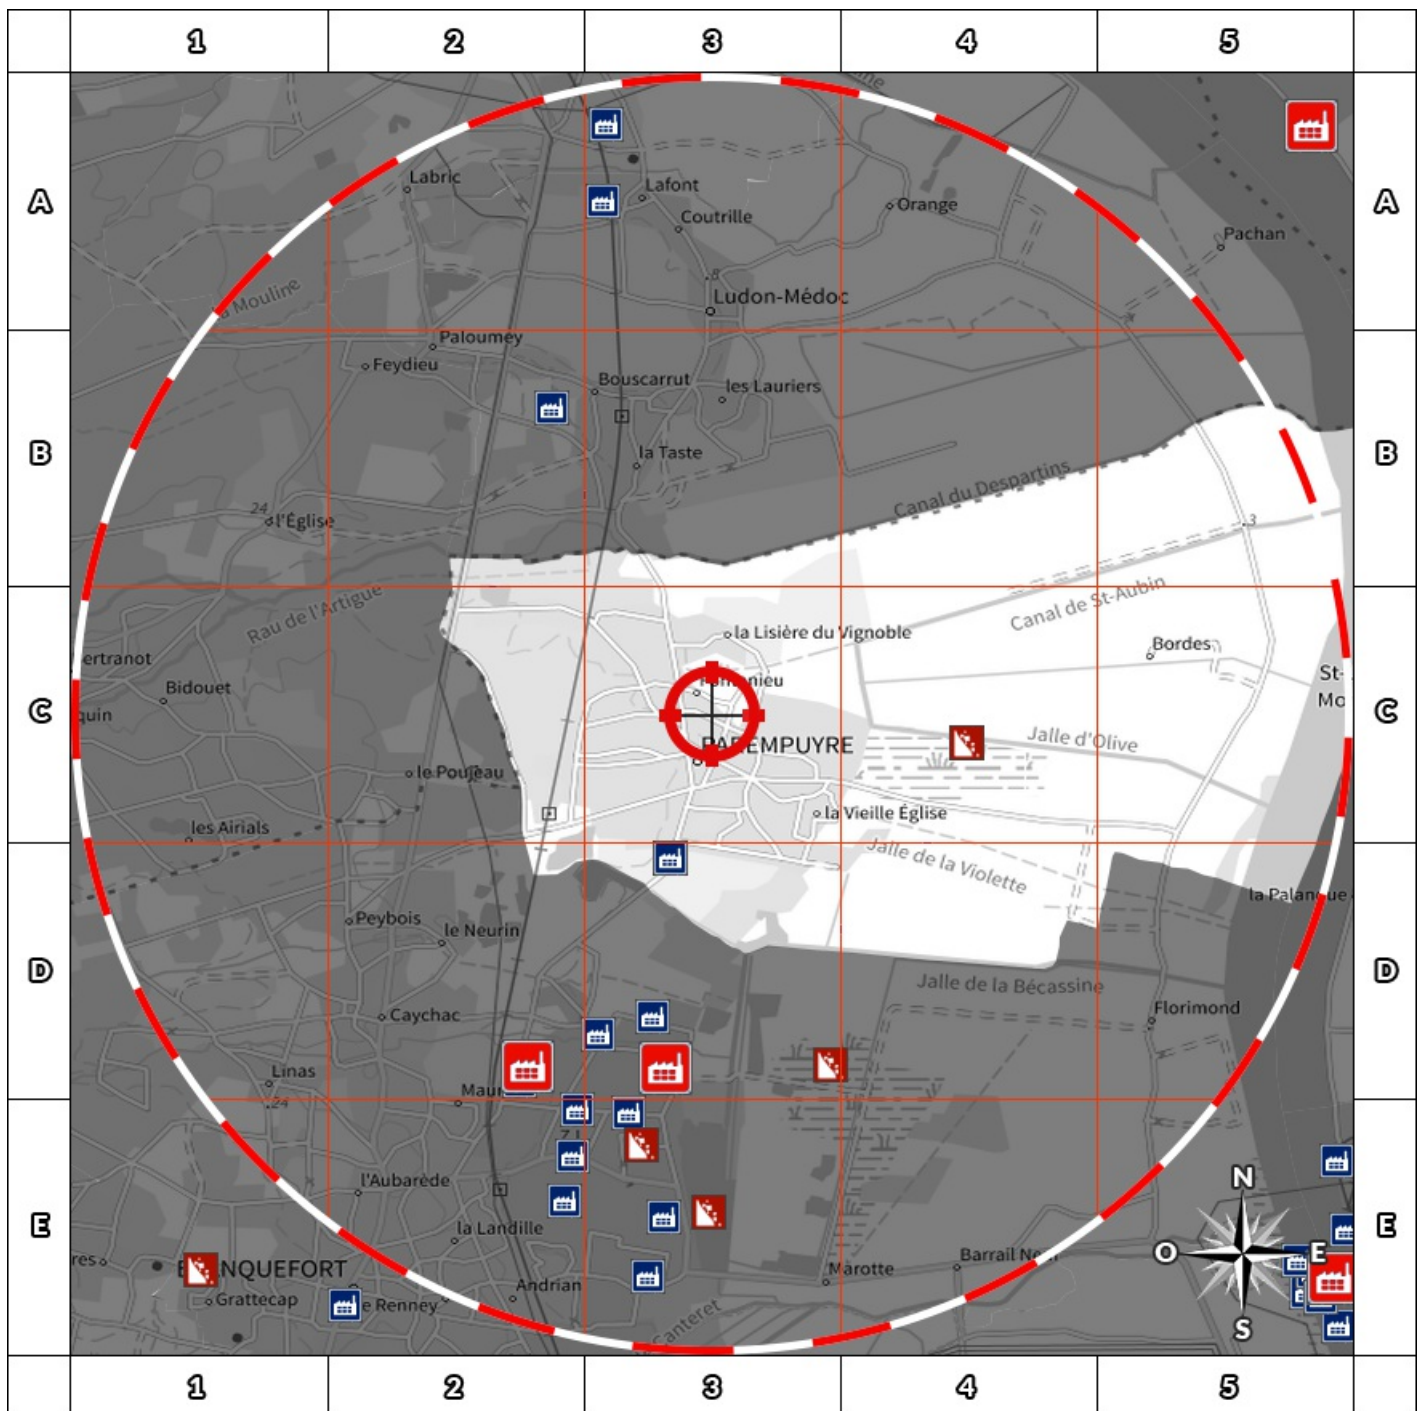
1 2 3 4 5

A B C D E

Labric
Lafont
Coutrille
Orange
Pachan
Ludon-Médoc
a Mouline
Paloumey
Feydieu
Bouscarrut
les Lauriers
la Taste
Canal du Despartins
24
l'Église
Rau de l'Artigue
la Lisière du Vignoble
Canal de St-Aubin
Bordes
ertranot
Bidouet
quin
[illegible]nieu
PAREMPUYRE
Jalle d'Olive
St-
Mo
le Poujeau
la Vieille Église
les Airials
Jalle de la Violette
la Palanque
Peybois
le Neurin
Jalle de la Bécassine
Florimond
Caychac
Linas
24
Mau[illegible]
l'Aubarède
la Landille
Barrail N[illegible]
res
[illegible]NQUEFORT
Grattecap
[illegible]e Renney
Andrian
Marotte
Canteret
N
O
E
S

1 2 3 4 5